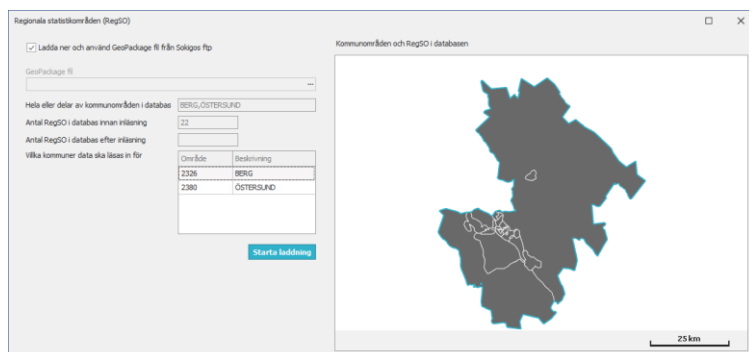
Regionala statistikområden (RegSO)

Ladda ner och använd GeoPackage fil från Sokigos ftp

GeoPackage fil

...

Hela eller delar av kommunområden i databas BERG,ÖSTERSUND

Antal RegSO i databas innan inläsning 22

Antal RegSO i databas efter inläsning

Vilka kommuner data ska läsas in för

| Område | Beskrivning |
|---|---|
| 2326 | BERG |
| 2380 | ÖSTERSUND |

Starta laddning

Kommunområden och RegSO i databasen

25 km